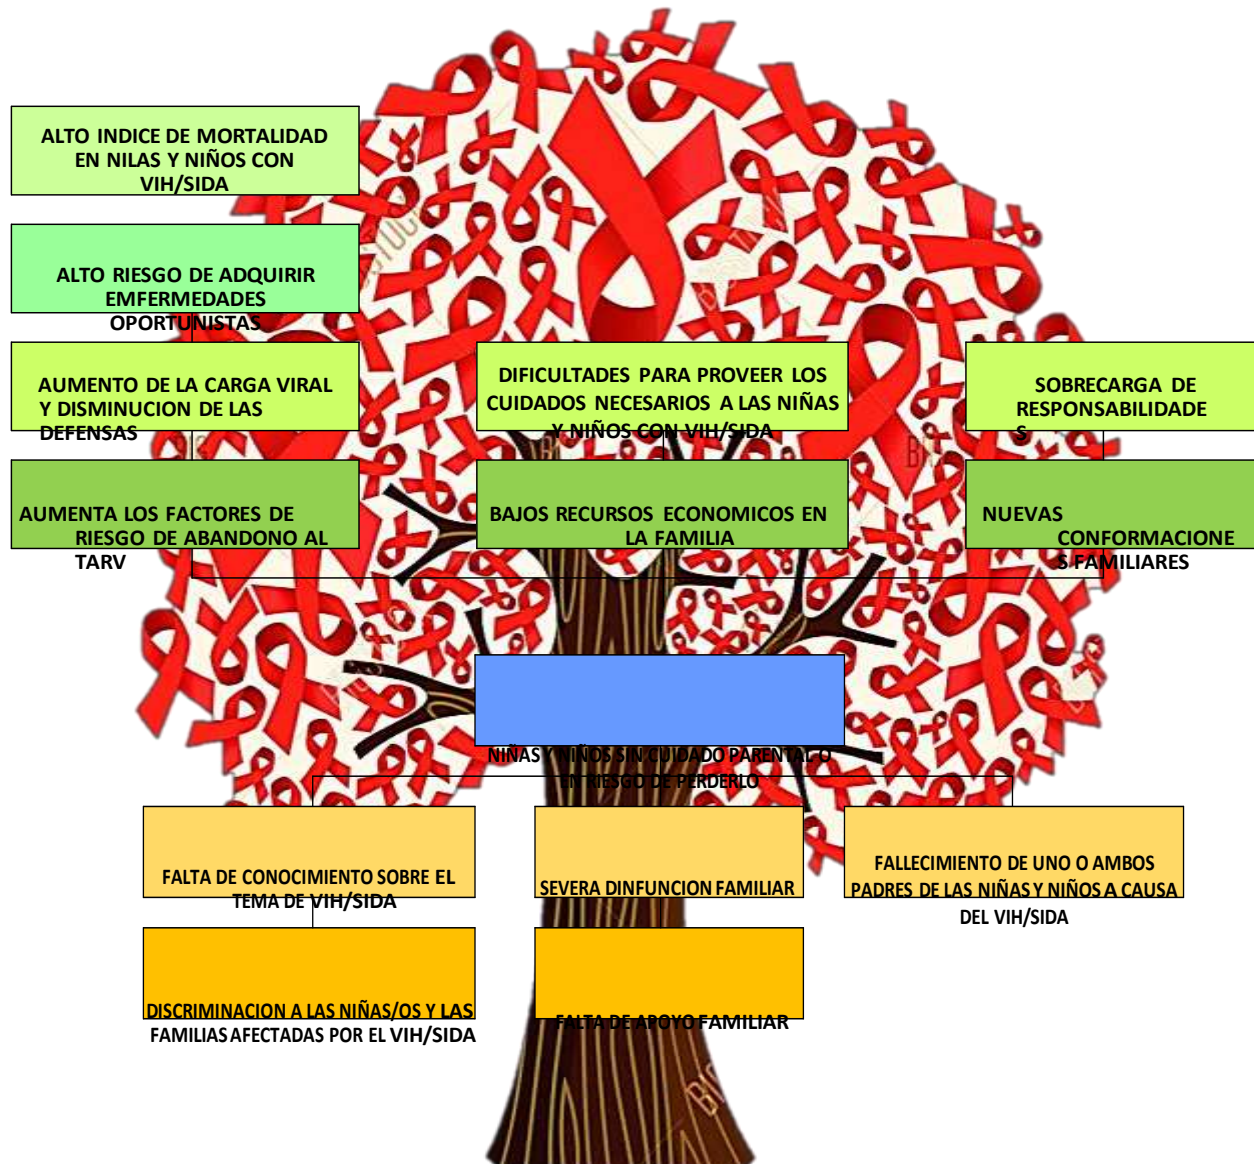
ALTO INDICE DE MORTALIDAD EN NILAS Y NIÑOS CON VIH/SIDA

ALTO RIESGO DE ADQUIRIR EMFERMEDADES OPORTUNISTAS

AUMENTO DE LA CARGA VIRAL Y DISMINUCION DE LAS DEFENSAS

DIFICULTADES PARA PROVEER LOS CUIDADOS NECESARIOS A LAS NIÑAS Y NIÑOS CON VIH/SIDA

SOBRECARGA DE RESPONSABILIDADES

AUMENTA LOS FACTORES DE RIESGO DE ABANDONO AL TARV

BAJOS RECURSOS ECONOMICOS EN LA FAMILIA

NUEVAS CONFORMACIONES FAMILIARES

NIÑAS Y NIÑOS SIN CUIDADO PARENTAL O EN RIESGO DE PERDERLO

FALTA DE CONOCIMIENTO SOBRE EL TEMA DE VIH/SIDA

SEVERA DINFUNCION FAMILIAR

FALLECIMIENTO DE UNO O AMBOS PADRES DE LAS NIÑAS Y NIÑOS A CAUSA DEL VIH/SIDA

DISCRIMINACION A LAS NIÑAS/OS Y LAS FAMILIAS AFECTADAS POR EL VIH/SIDA

FALTA DE APOYO FAMILIAR